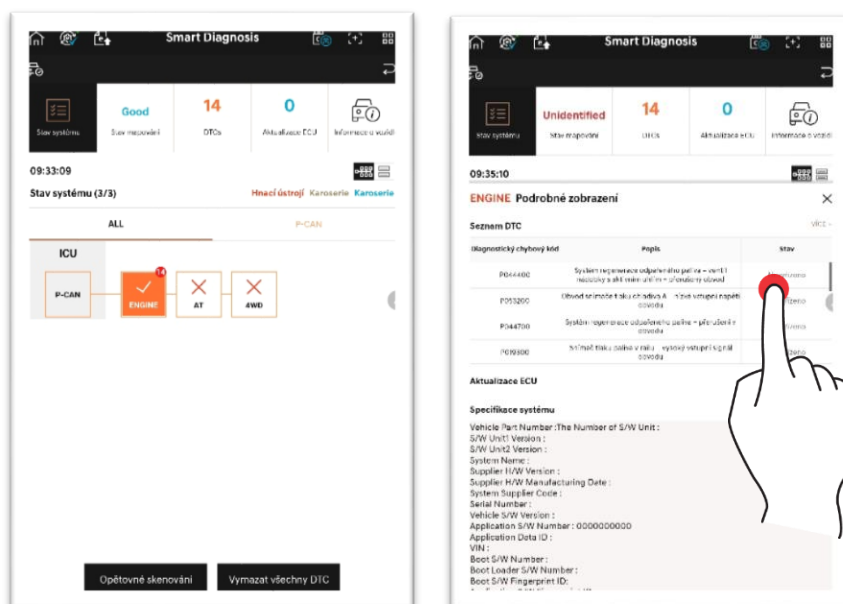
Smart Diagnosis

Stav systému

Good
Stav mapování

14
DTCs

0
Aktualizace ECU

Informace o vozidl

09:33:09

Stav systému (3/3)

Hnací ústrojí Karoserie Karoserie

ALL

P-CAN

ICU

P-CAN

14
ENGINE

AT

4WD

Opětovné skenování

Vymazat všechny DTC

Smart Diagnosis

Stav systému

Unidentified
Stav mapování

14
DTCs

0
Aktualizace ECU

Informace o vozidl

09:35:10

ENGINE Podrobné zobrazení

Seznam DTC

Více

| Diagnostický chybový kód | Popis | Stav |
|---|---|---|
| P044400 | Systém regenerace odpařeného paliva – ventil nádobky s aktivním uhlím – otevřený obvod | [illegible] |
| P053200 | Obvod snímače tlaku chladiva A – nízké vstupní napětí obvodu | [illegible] |
| P044700 | Systém regenerace odpařeného paliva – přerušený obvod | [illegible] |
| P019300 | Snímač tlaku paliva v railu – vysoký vstupní signál obvodu | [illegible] |

Aktualizace ECU

Specifikace systému

Vehicle Part Number :The Number of S/W Unit :
S/W Unit1 Version :
S/W Unit2 Version :
System Name :
Supplier H/W Version :
Supplier H/W Manufacturing Date :
System Supplier Code :
Serial Number :
Vehicle S/W Version :
Application S/W Number : 0000000000
Application Data ID :
VIN :
Boot S/W Number :
Boot Loader S/W Number :
Boot S/W Fingerprint ID: